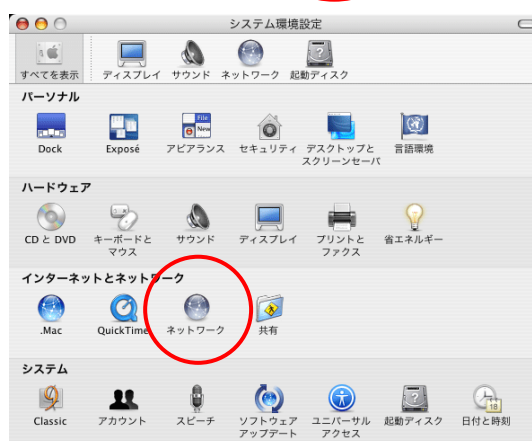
システム環境設定

すべてを表示　ディスプレイ　サウンド　ネットワーク　起動ディスク

パーソナル

Dock　Exposé　アピアランス　セキュリティ　デスクトップとスクリーンセーバ　言語環境

File
New

ハードウェア

CD と DVD　キーボードとマウス　サウンド　ディスプレイ　プリントとファクス　省エネルギー

インターネットとネットワーク

.Mac　QuickTime　ネットワーク　共有

システム

Classic　アカウント　スピーチ　ソフトウェアアップデート　ユニバーサルアクセス　起動ディスク　日付と時刻

18